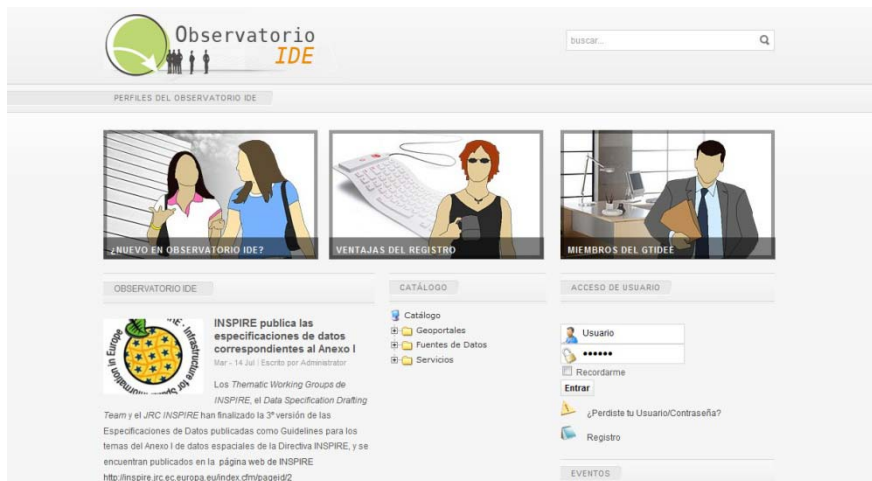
Observatorio
IDE

buscar...

PERFILES DEL OBSERVATORIO IDE

¿NUEVO EN OBSERVATORIO IDE?

VENTAJAS DEL REGISTRO

MIEMBROS DEL GTIDEE

OBSERVATORIO IDE

in Europe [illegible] Infrastructure for Spatial Information

INSPIRE publica las especificaciones de datos correspondientes al Anexo I

Mar - 14 Jul | Escrito por Administrator

Los Thematic Working Groups de INSPIRE, el Data Specification Drafting Team y el JRC INSPIRE han finalizado la 3ª versión de las Especificaciones de Datos publicadas como Guidelines para los temas del Anexo I de datos espaciales de la Directiva INSPIRE, y se encuentran publicados en la página web de INSPIRE

http://inspire.jrc.ec.europa.eu/index.cfm/pageid/2

CATÁLOGO

Catálogo
Geoportales
Fuentes de Datos
Servicios

ACCESO DE USUARIO

Usuario
••••••
Recordarme
Entrar

¿Perdiste tu Usuario/Contraseña?

Registro

EVENTOS